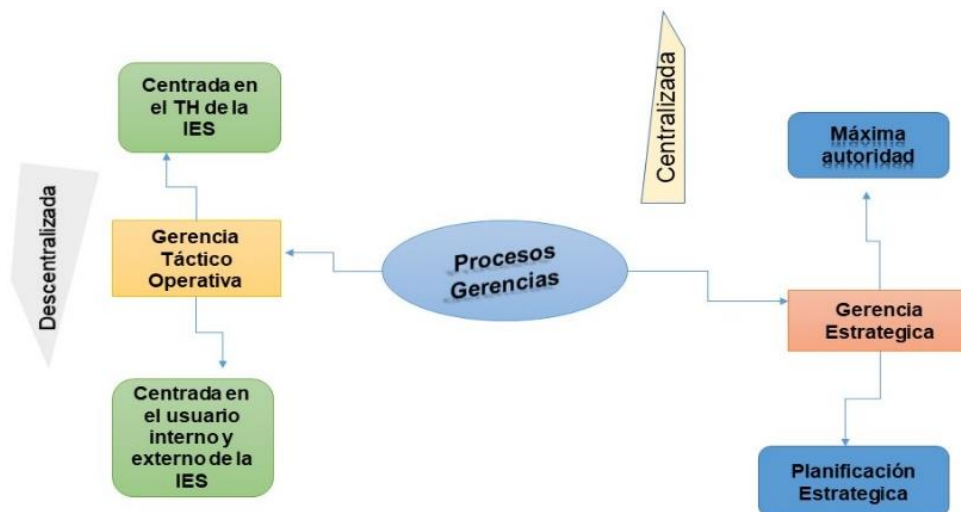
Centralizada

Centrada en el TH de la IES

Descentralizada

Gerencia Táctico Operativa

Procesos Gerencias

Máxima autoridad

Gerencia Estrategica

Centrada en el usuario interno y externo de la IES

Planificación Estrategica